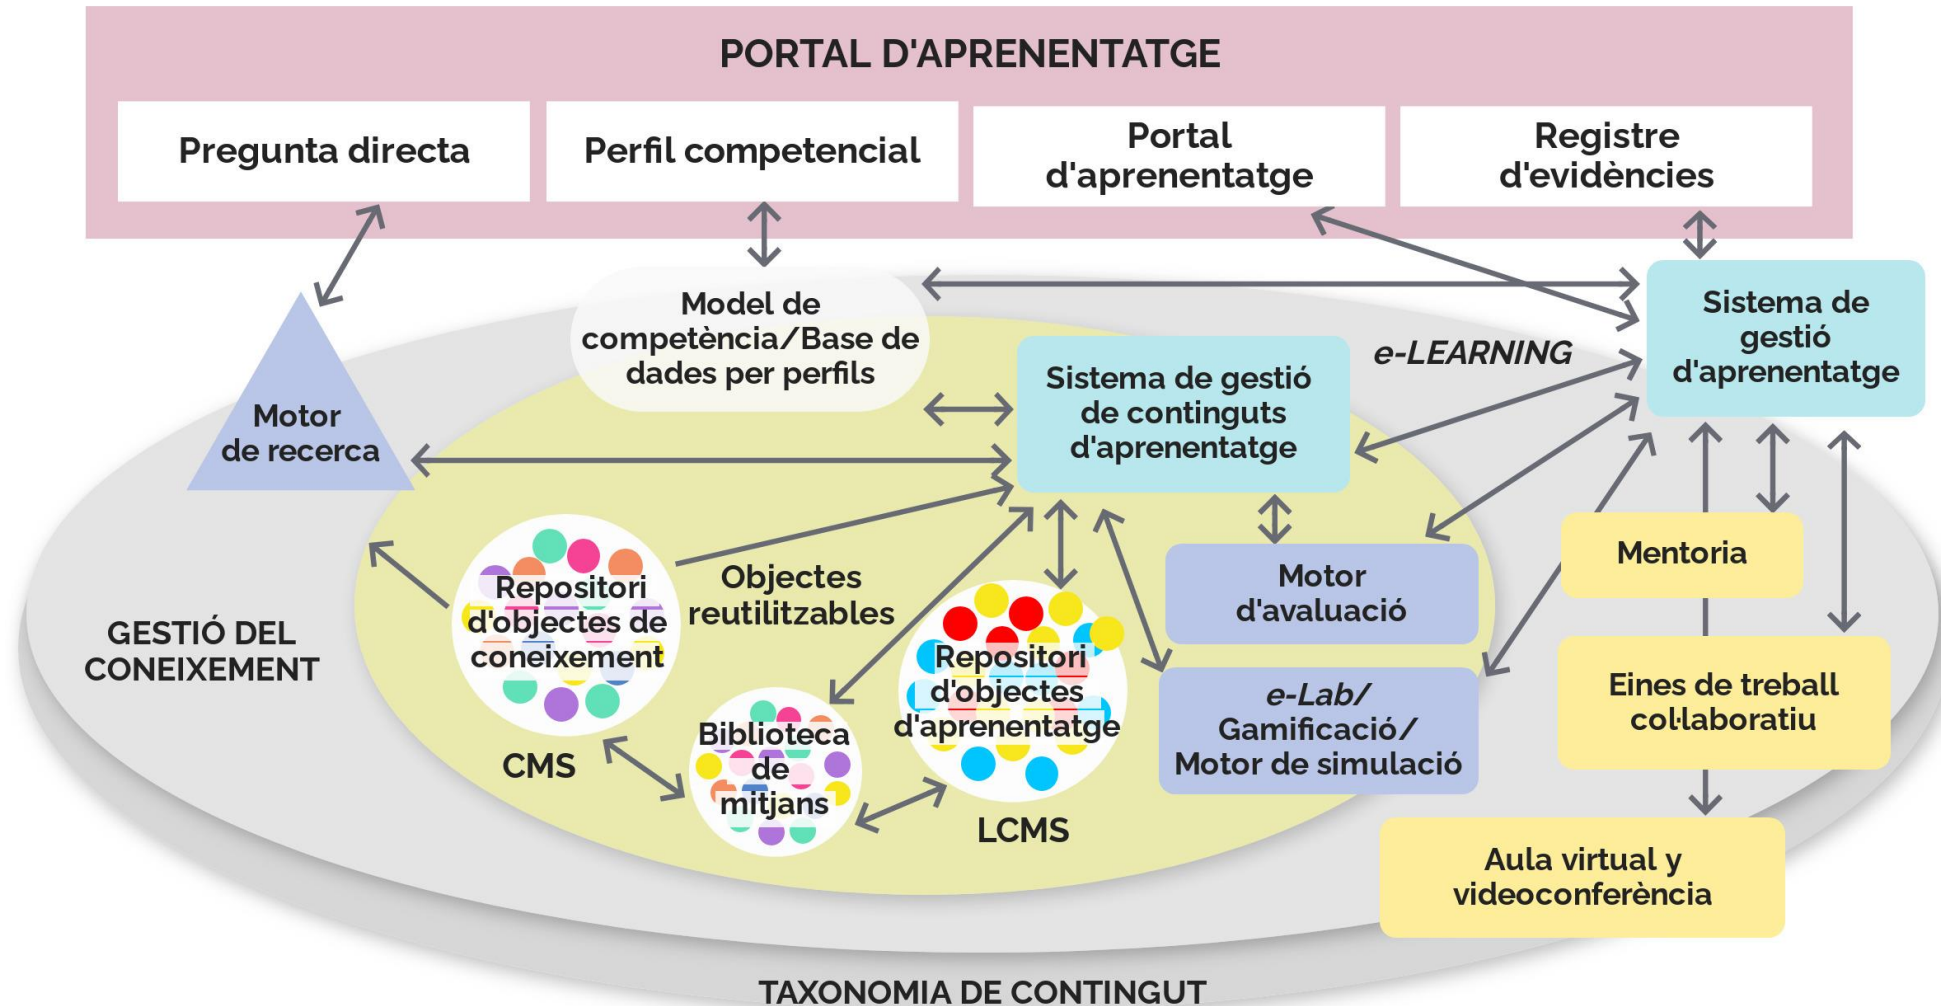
PORTAL D'APRENENTATGE

Pregunta directa

Perfil competencial

Portal d'aprenentatge

Registre d'evidències

Model de competència/Base de dades per perfils

Sistema de gestió d'aprenentatge

e-LEARNING

Motor de recerca

Sistema de gestió de continguts d'aprenentatge

Repositori d'objectes de coneixement

Objectes reutilitzables

Motor d'avaluació

Mentoria

GESTIÓ DEL CONEIXEMENT

Repositori d'objectes d'aprenentatge

e-Lab/ Gamificació/ Motor de simulació

Eines de treball col·laboratiu

CMS

Biblioteca de mitjans

LCMS

Aula virtual y videoconferència

TAXONOMIA DE CONTINGUT